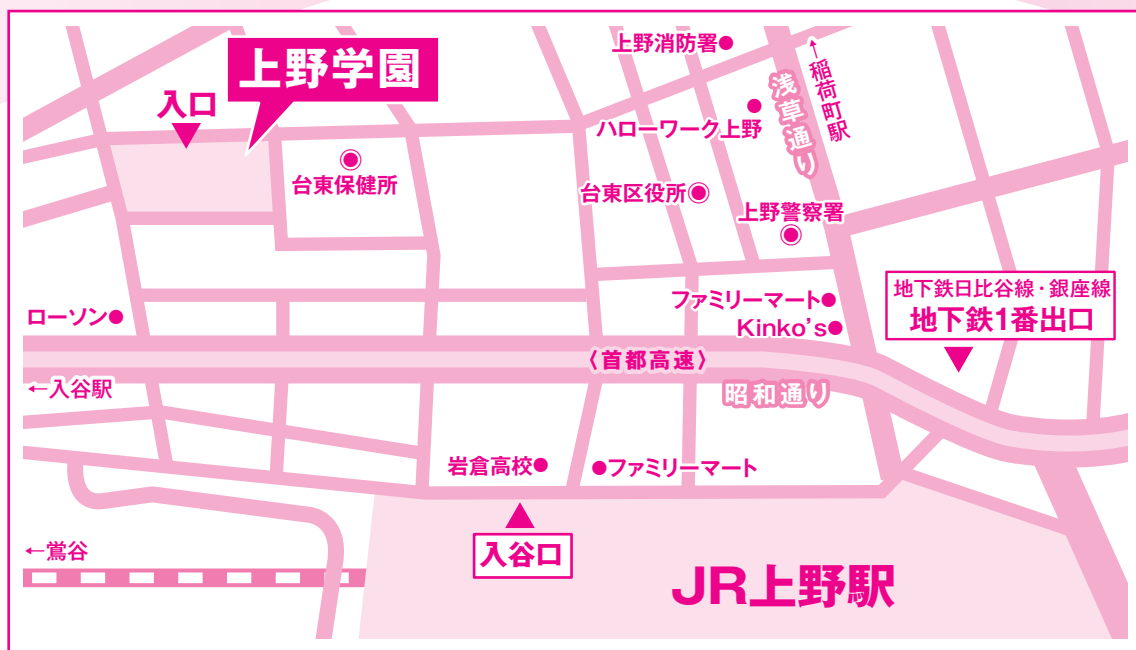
上野学園

入口

上野消防署

↑稲荷町駅

浅草通り

ハローワーク上野

台東保健所

台東区役所

上野警察署

地下鉄日比谷線・銀座線
地下鉄1番出口

ファミリーマート

Kinko's

ローソン

〈首都高速〉

昭和通り

←入谷駅

岩倉高校

ファミリーマート

←鶯谷

入谷口

JR上野駅